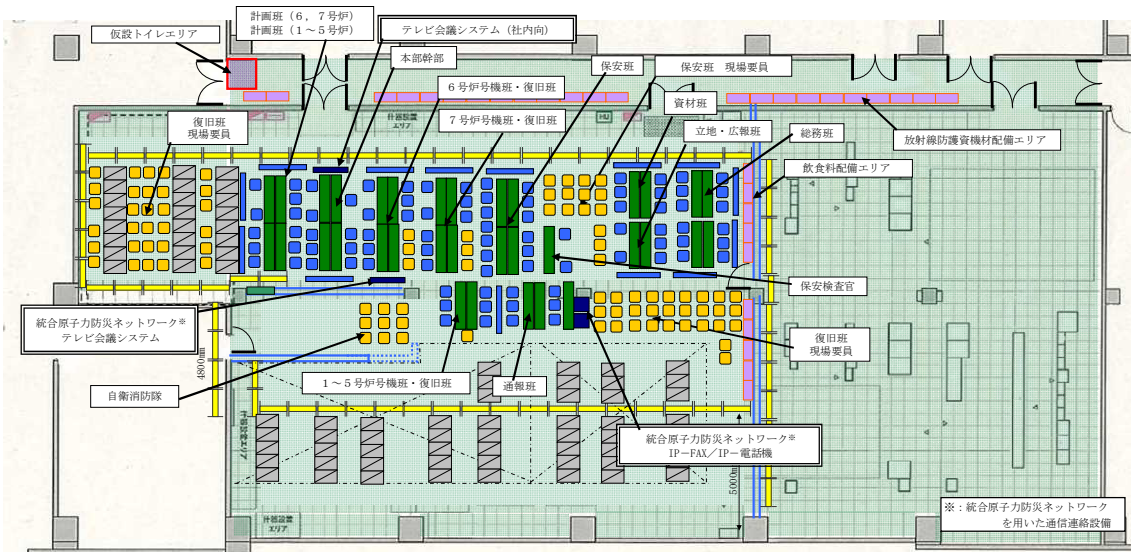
仮設トイレエリア

計画班（6，7号炉）
計画班（1～5号炉）

テレビ会議システム（社内向）

本部幹部

保安班

保安班　現場要員

6号炉号機班・復旧班

資材班

7号炉号機班・復旧班

立地・広報班

総務班

放射線防護資機材配備エリア

復旧班
現場要員

飲食料配備エリア

什器設置エリア

保安検査官

統合原子力防災ネットワーク※
テレビ会議システム

復旧班
現場要員

4800mm

自衛消防隊

1～5号炉号機班・復旧班

通報班

統合原子力防災ネットワーク※
IP－FAX／IP－電話機

什器設置エリア

5000mm

什器設置エリア

※：統合原子力防災ネットワーク
を用いた通信連絡設備